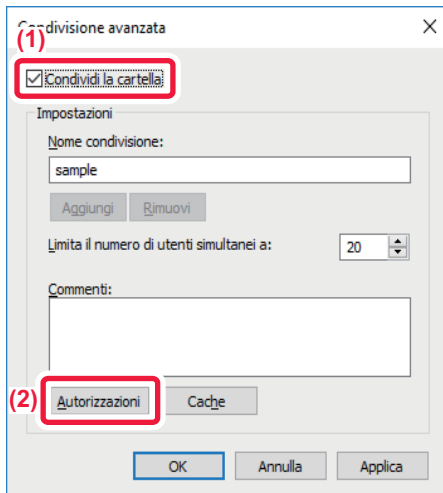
Condivisione avanzata
×
(1)
☑ Condividi la cartella
Impostazioni
Nome condivisione:
sample
Aggiungi Rimuovi
Limita il numero di utenti simultanei a: 20
Commenti:
(2)
Autorizzazioni
Cache
OK Annulla Applica